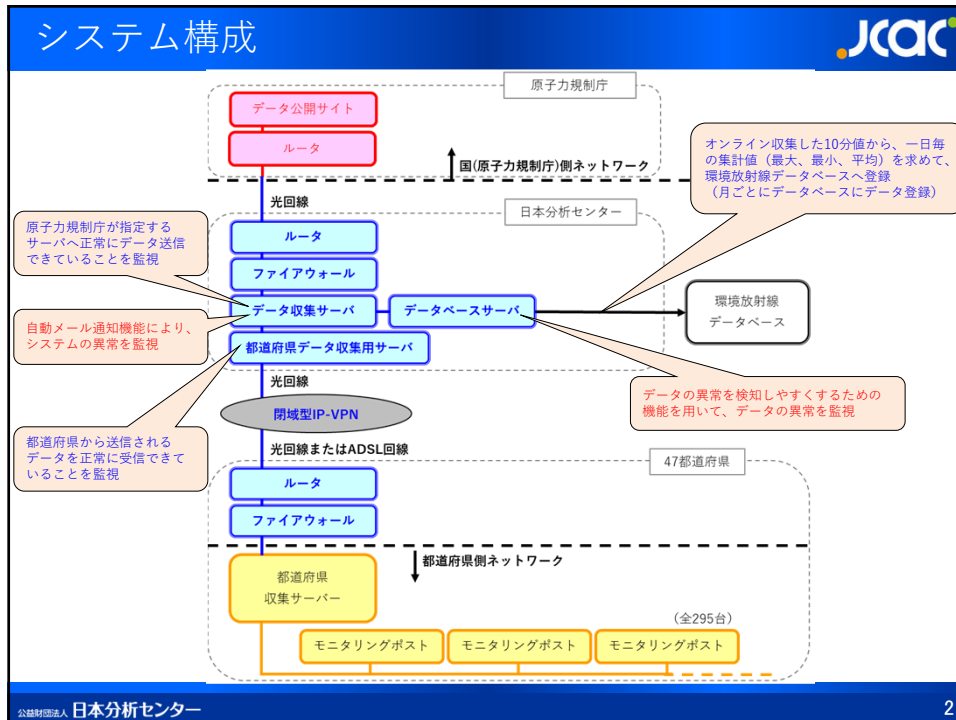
システム構成

JCAC

原子力規制庁

データ公開サイト

ルータ

国(原子力規制庁)側ネットワーク

オンライン収集した10分値から、一日毎の集計値（最大、最小、平均）を求めて、環境放射線データベースへ登録
（月ごとにデータベースにデータ登録）

光回線

日本分析センター

原子力規制庁が指定するサーバへ正常にデータ送信できていることを監視

ルータ

ファイアウォール

データ収集サーバ

データベースサーバ

環境放射線
データベース

自動メール通知機能により、システムの異常を監視

都道府県データ収集用サーバ

光回線

データの異常を検知しやすくするための機能を用いて、データの異常を監視

閉域型IP-VPN

都道府県から送信されるデータを正常に受信できていることを監視

光回線またはADSL回線

47都道府県

ルータ

ファイアウォール

都道府県側ネットワーク

都道府県
収集サーバー

（全295台）

モニタリングポスト

モニタリングポスト

モニタリングポスト

公益財団法人 日本分析センター

2